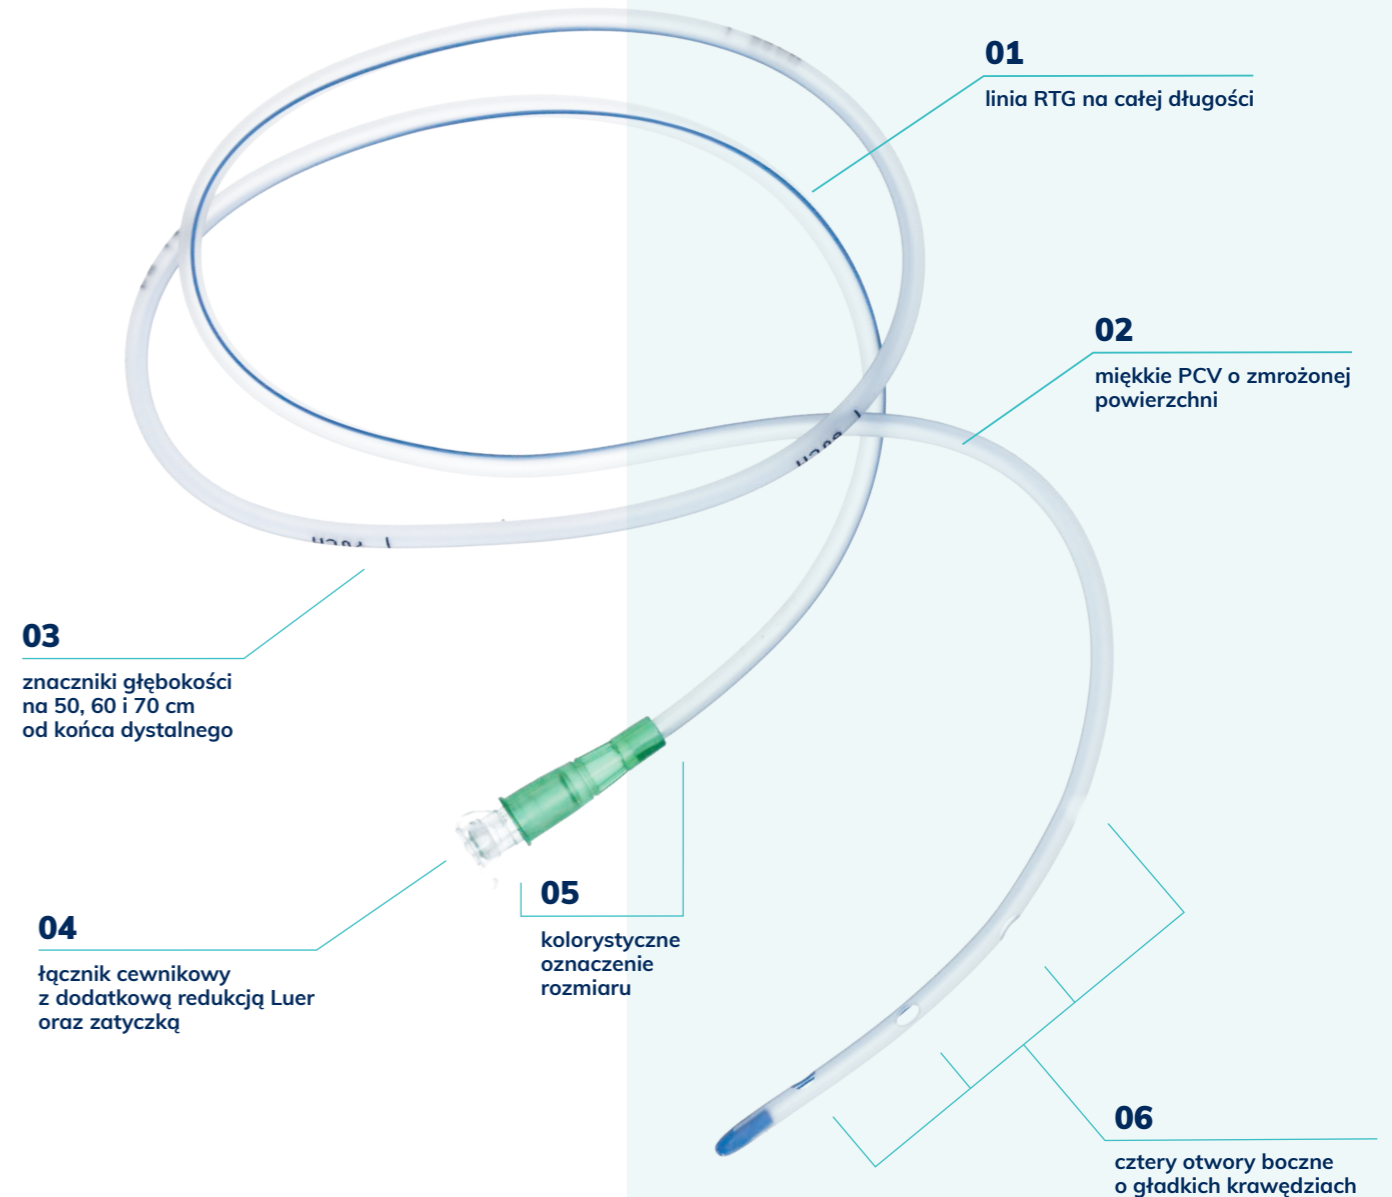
01
linia RTG na całej długości

02
miękkie PCV o zmrożonej powierzchni

03
znaczniki głębokości na 50, 60 i 70 cm od końca dystalnego

04
łącznik cewnikowy z dodatkową redukcją Luer oraz zatyczką

05
kolorystyczne oznaczenie rozmiaru

06
cztery otwory boczne o gładkich krawędziach